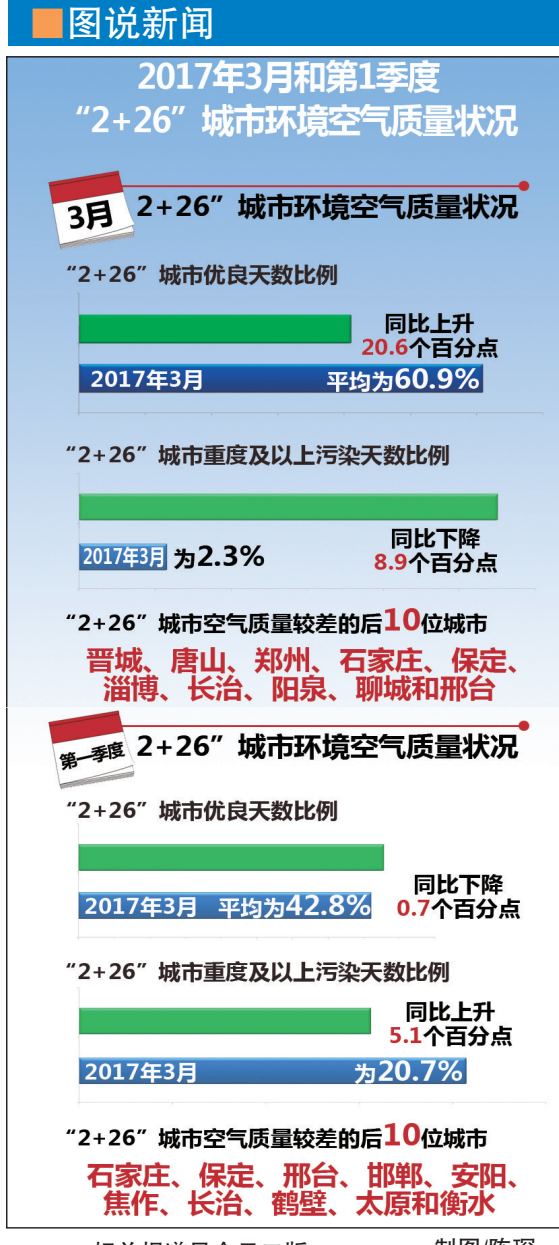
图说新闻

2017年3月和第1季度
"2+26"城市环境空气质量状况

3月 2+26"城市环境空气质量状况

"2+26"城市优良天数比例

同比上升
20.6个百分点

2017年3月 平均为60.9%

"2+26"城市重度及以上污染天数比例

同比下降
8.9个百分点

2017年3月 为2.3%

"2+26"城市空气质量较差的后10位城市

晋城、唐山、郑州、石家庄、保定、淄博、长治、阳泉、聊城和邢台

第一季度 2+26"城市环境空气质量状况

"2+26"城市优良天数比例

同比下降
0.7个百分点

2017年3月 平均为42.8%

"2+26"城市重度及以上污染天数比例

同比上升
5.1个百分点

2017年3月 为20.7%

"2+26"城市空气质量较差的后10位城市

石家庄、保定、邢台、邯郸、安阳、焦作、长治、鹤壁、太原和衡水

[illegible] 制图/陈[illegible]